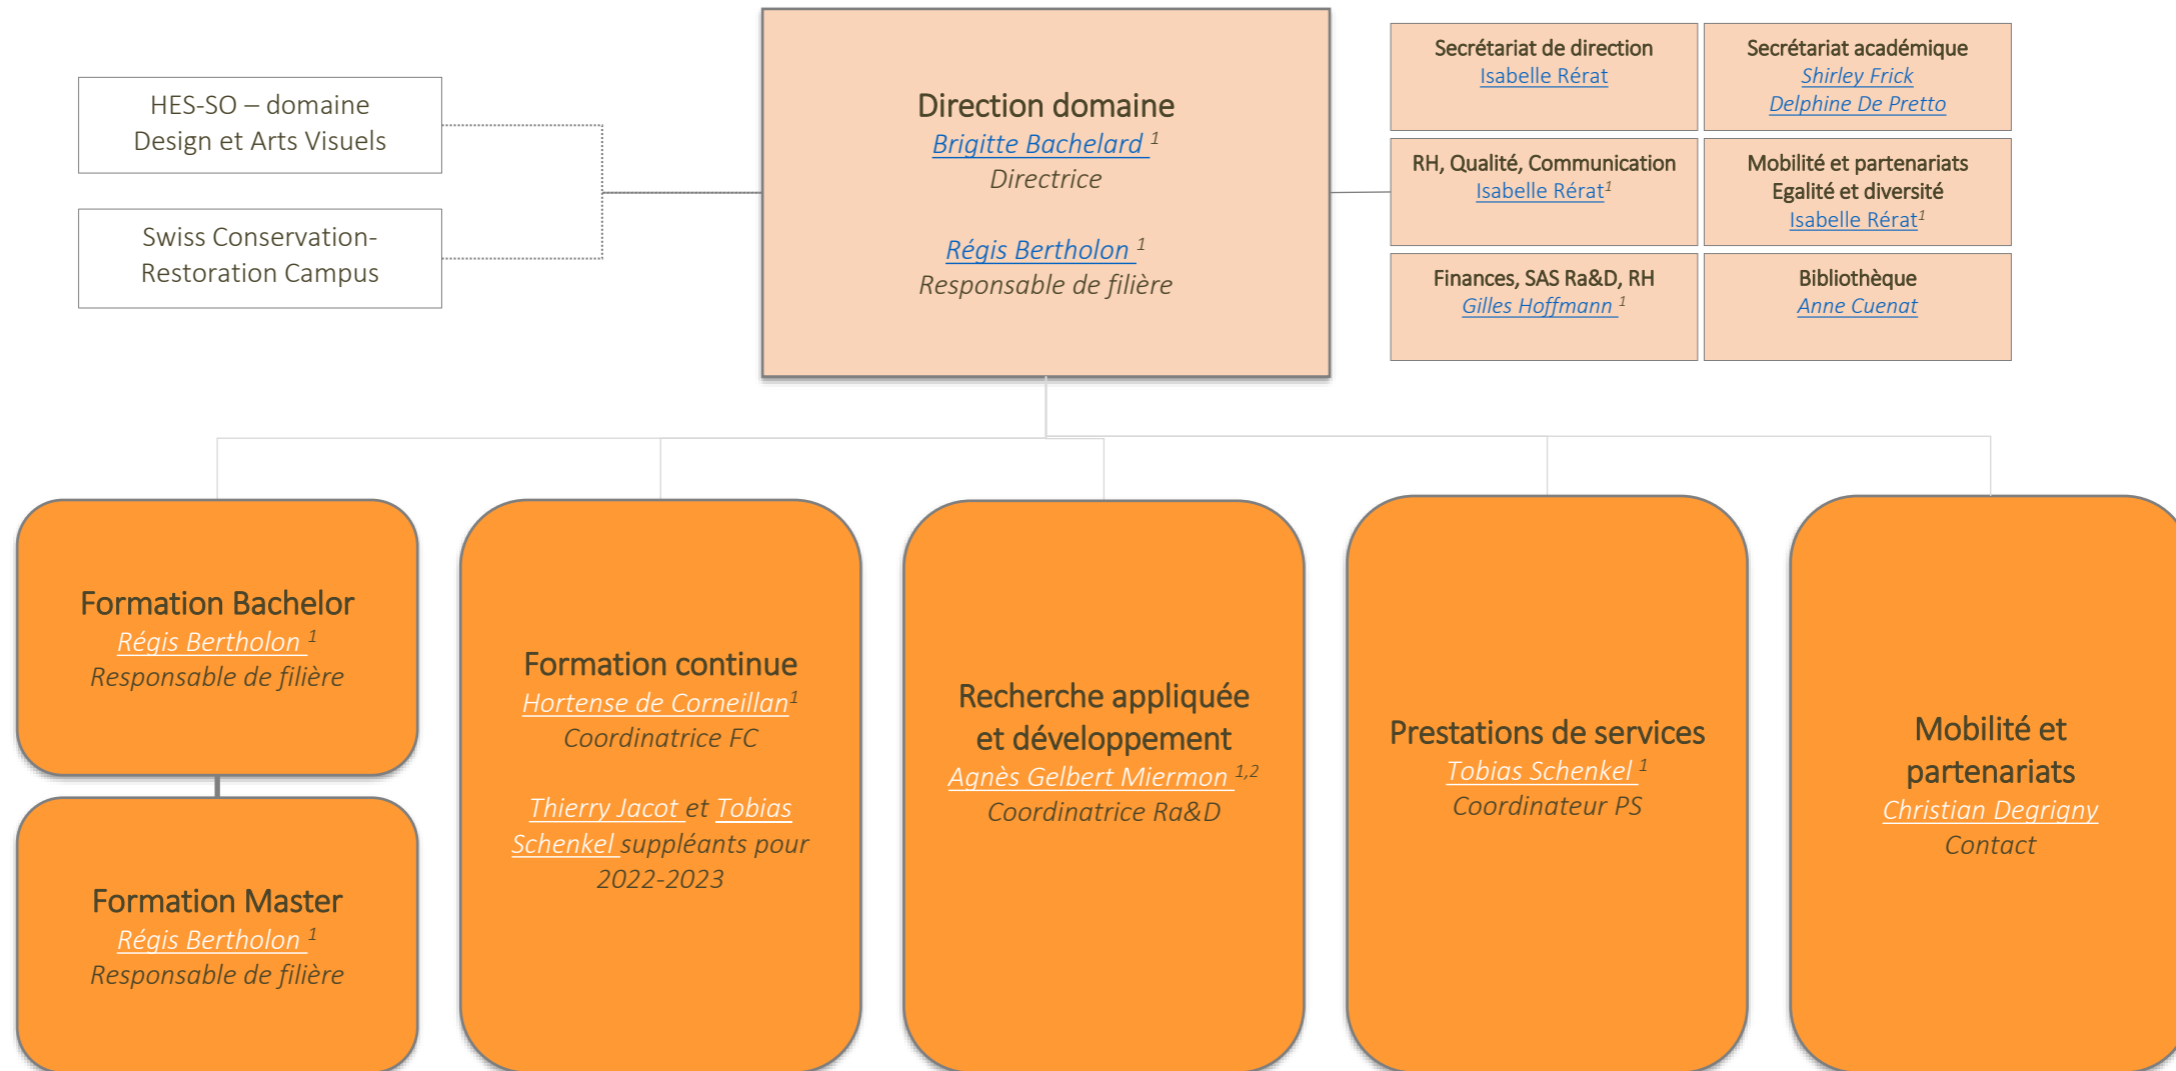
HES-SO – domaine Design et Arts Visuels

Swiss Conservation-Restoration Campus

Direction domaine
Brigitte Bachelard $^1$
Directrice

Régis Bertholon $^1$
Responsable de filière

Secrétariat de direction
Isabelle Rérat

Secrétariat académique
Shirley Frick
Delphine De Pretto

RH, Qualité, Communication
Isabelle Rérat$^1$

Mobilité et partenariats
Egalité et diversité
Isabelle Rérat$^1$

Finances, SAS Ra&D, RH
Gilles Hoffmann $^1$

Bibliothèque
Anne Cuenat

Formation Bachelor
Régis Bertholon $^1$
Responsable de filière

Formation Master
Régis Bertholon $^1$
Responsable de filière

Formation continue
Hortense de Corneillan$^1$
Coordinatrice FC

Thierry Jacot et Tobias Schenkel suppléants pour 2022-2023

Recherche appliquée et développement
Agnès Gelbert Miermon $^{1,2}$
Coordinatrice Ra&D

Prestations de services
Tobias Schenkel $^1$
Coordinateur PS

Mobilité et partenariats
Christian Degrigny
Contact